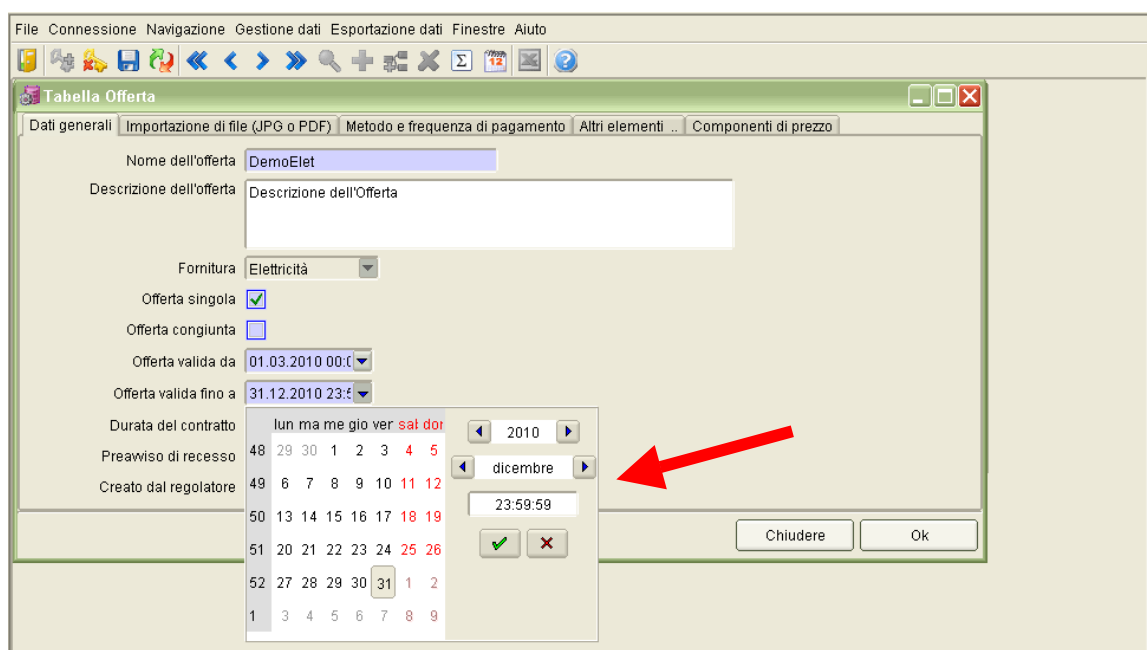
File Connessione Navigazione Gestione dati Esportazione dati Finestre Aiuto

Tabella Offerta

Dati generali | Importazione di file (JPG o PDF) | Metodo e frequenza di pagamento | Altri elementi .. | Componenti di prezzo

Nome dell'offerta DemoElet

Descrizione dell'offerta Descrizione dell'Offerta

Fornitura Elettricità

Offerta singola

Offerta congiunta

Offerta valida da 01.03.2010 00:0

Offerta valida fino a 31.12.2010 23:5

Durata del contratto

Preawiso di recesso

Creato dal regolatore

| | lun | ma | me | gio | ver | sat | dor |
|---|---|---|---|---|---|---|---|
| 48 | 29 | 30 | 1 | 2 | 3 | 4 | 5 |
| 49 | 6 | 7 | 8 | 9 | 10 | 11 | 12 |
| 50 | 13 | 14 | 15 | 16 | 17 | 18 | 19 |
| 51 | 20 | 21 | 22 | 23 | 24 | 25 | 26 |
| 52 | 27 | 28 | 29 | 30 | 31 | 1 | 2 |
| 1 | 3 | 4 | 5 | 6 | 7 | 8 | 9 |

2010

dicembre

23:59:59

Chiudere

Ok